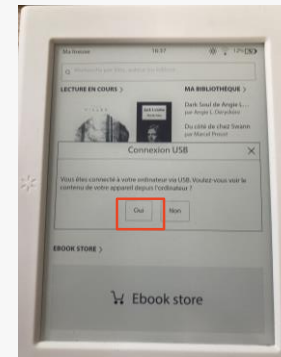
Ma librairie 16:37

Rechercher par titre, auteur ou libellé

LECTURE EN COURS >

MA BIBLIOTHÈQUE >

Dark Soul de Angie L. Deryckère

Du côté de chez Swann par Marcel Proust

Connexion USB

Vous êtes connecté à votre ordinateur via USB. Voulez-vous voir le contenu de votre appareil depuis l'ordinateur ?

Oui

Non

EBOOK STORE >

Ebook store